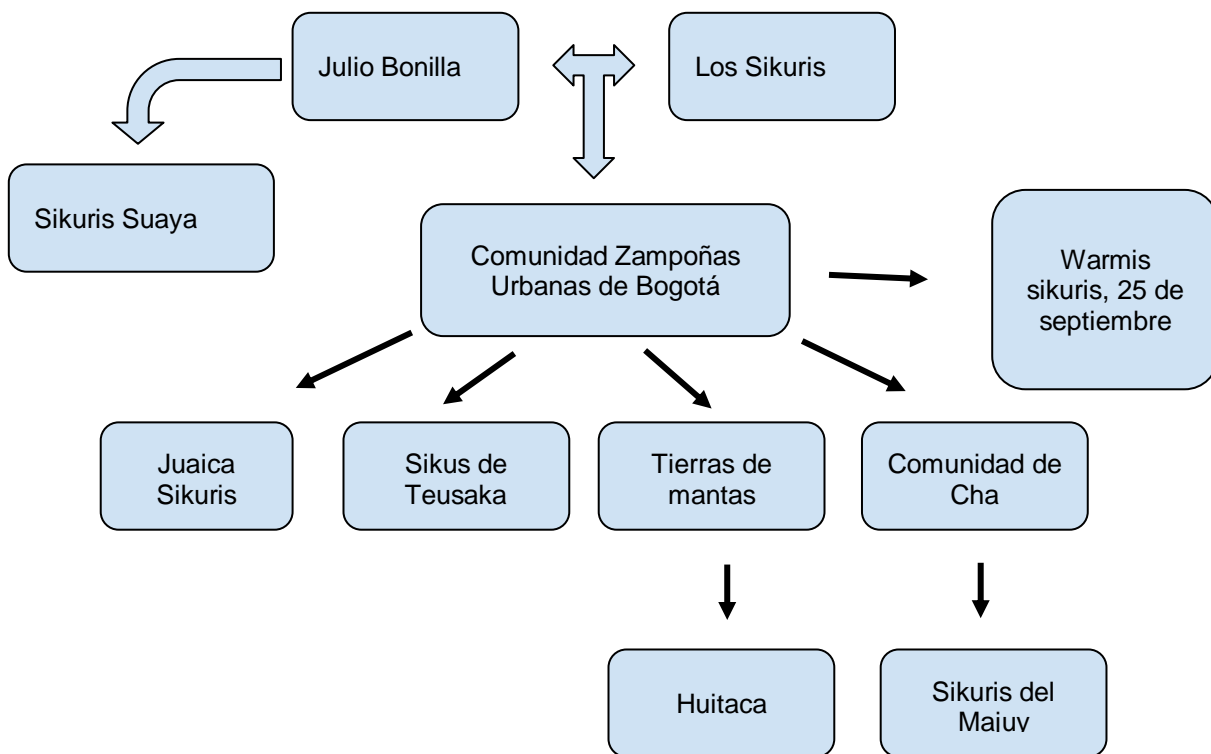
Julio Bonilla

Los Sikuris

Sikuris Suaya

Comunidad Zampoñas Urbanas de Bogotá

Warmis sikuris, 25 de septiembre

Juaica Sikuris

Sikus de Teusaka

Tierras de mantas

Comunidad de Cha

Huitaca

Sikuris del Majuy